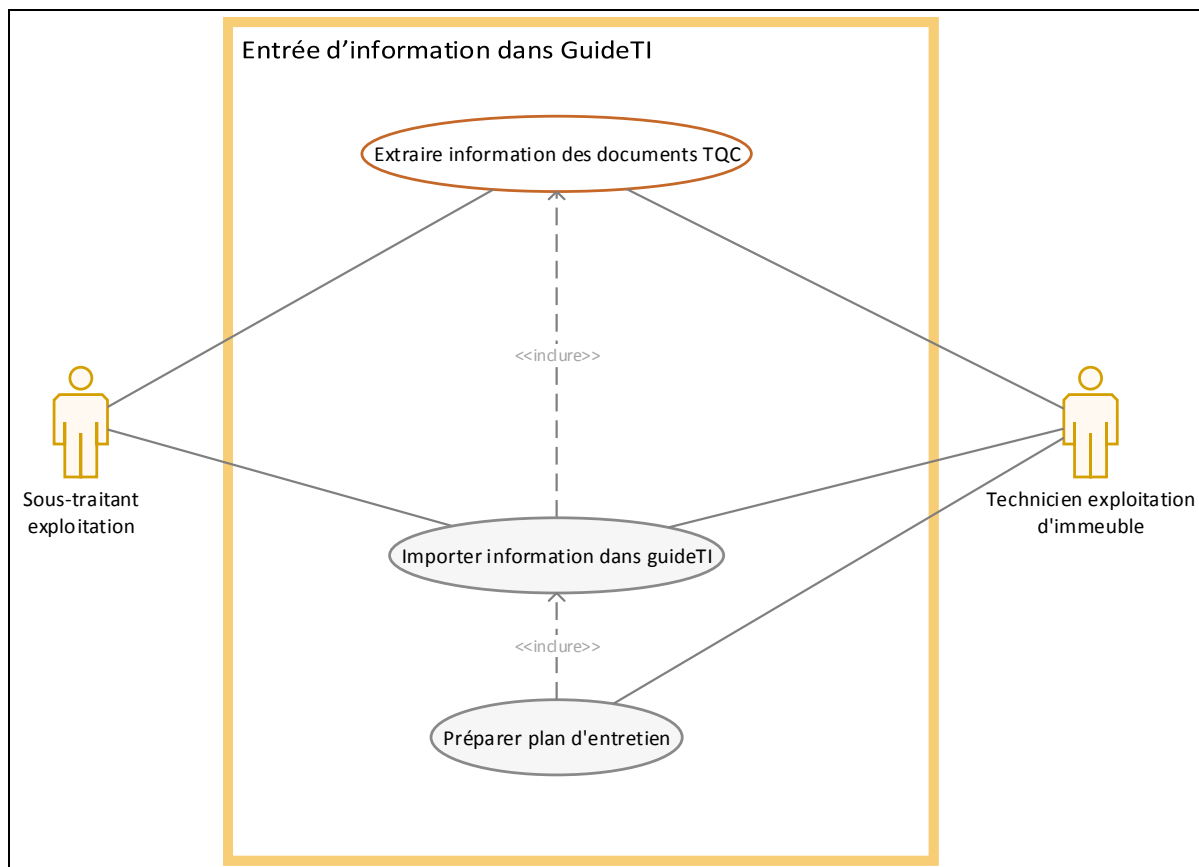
Entrée d’information dans GuideTI

Extraire information des documents TQC

<<inclure>>

Sous-traitant exploitation

Technicien exploitation d'immeuble

Importer information dans guideTI

<<inclure>>

Préparer plan d'entretien